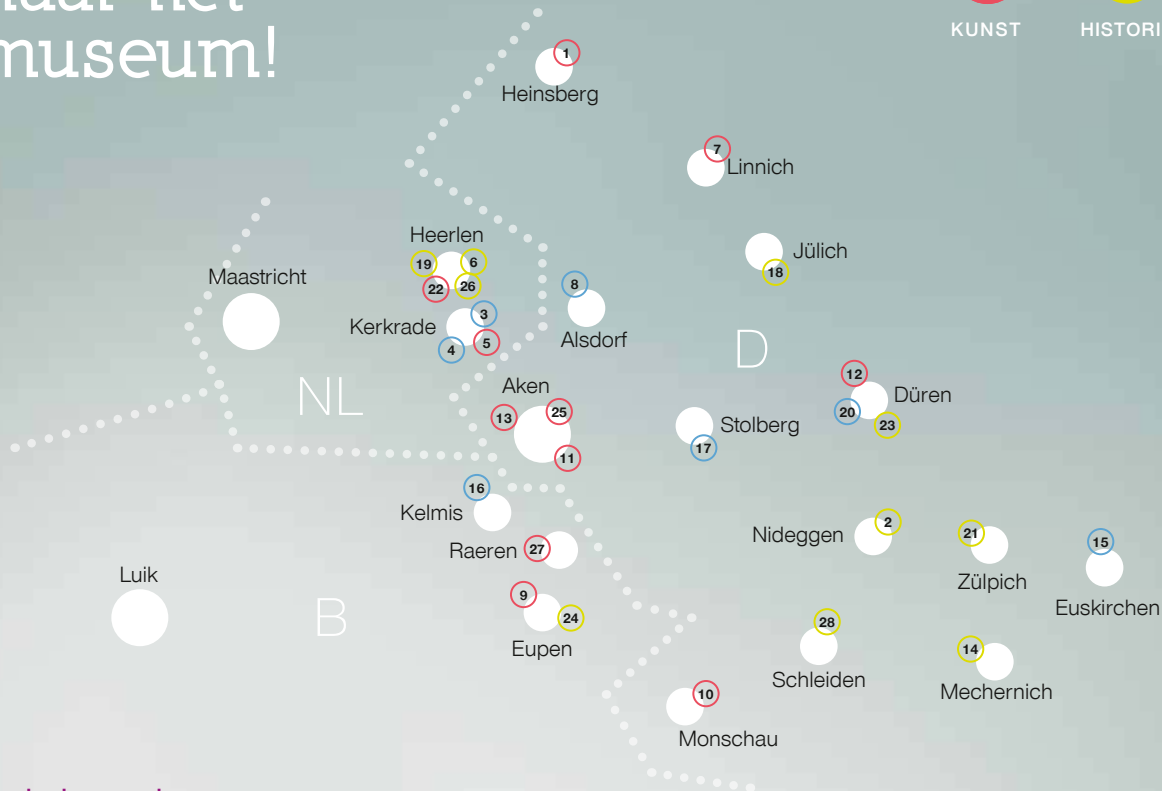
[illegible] museum!

KUNST HISTORI

1 Heinsberg

7 Linnich

Heerlen
19 6
22 26

Maastricht

Jülich 18

8 Alsdorf

Kerkrade 3
4 5

D

NL

Aken
13 25
11

Stolberg 17

12 Düren
20 23

16 Kelmis

Raeren 27

Nideggen 2

21 Zülpich

15 Euskirchen

Luik

B

9 24 Eupen

28 Schleiden

14 Mechernich

10 Monschau